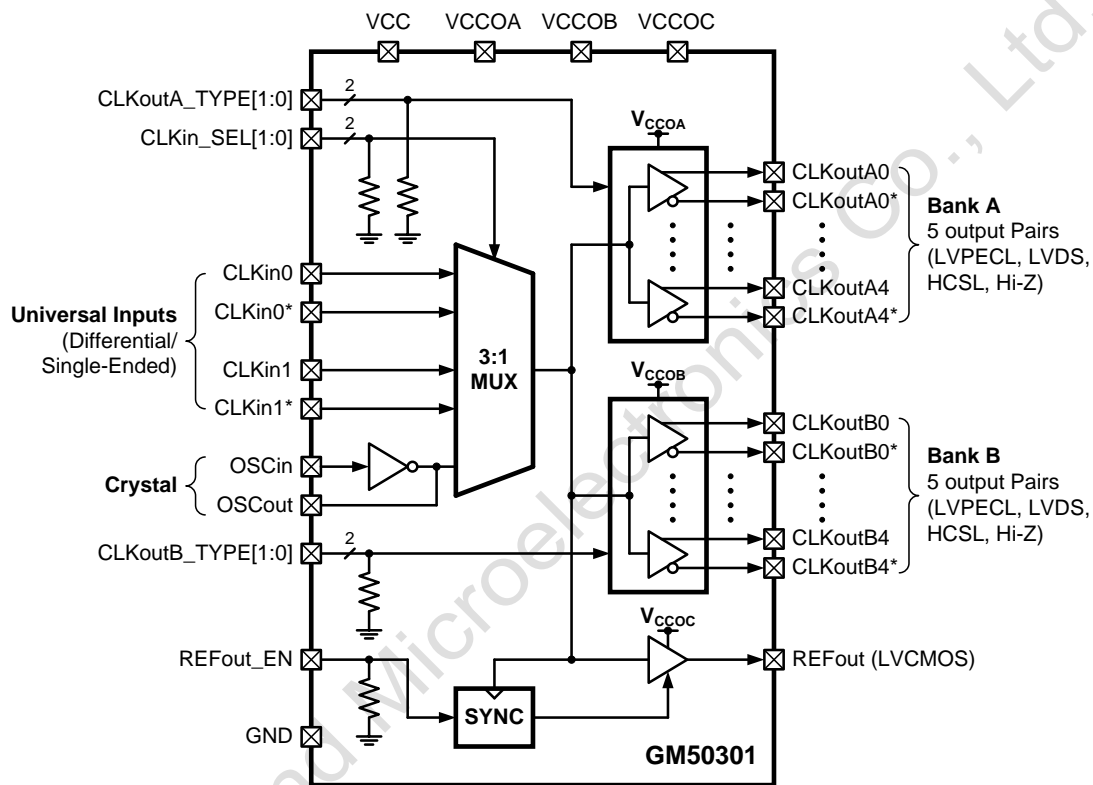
VCC VCCOA VCCOB VCCOC

CLKoutA_TYPE[1:0]
2
CLKin_SEL[1:0]
2

$V_{CCOA}$

CLKoutA0
CLKoutA0*

Bank A
5 output Pairs
(LVPECL, LVDS, HCSL, Hi-Z)

CLKoutA4
CLKoutA4*

CLKin0
CLKin0*

Universal Inputs
(Differential/
Single-Ended)

CLKin1
CLKin1*

3:1
MUX

$V_{CCOB}$

CLKoutB0
CLKoutB0*

Bank B
5 output Pairs
(LVPECL, LVDS, HCSL, Hi-Z)

Crystal
OSCin
OSCout

CLKoutB4
CLKoutB4*

CLKoutB_TYPE[1:0]
2

$V_{CCOC}$

REFout_EN

REFout (LVCMOS)

SYNC

GND

GM50301

Microelectronics Co., Ltd.